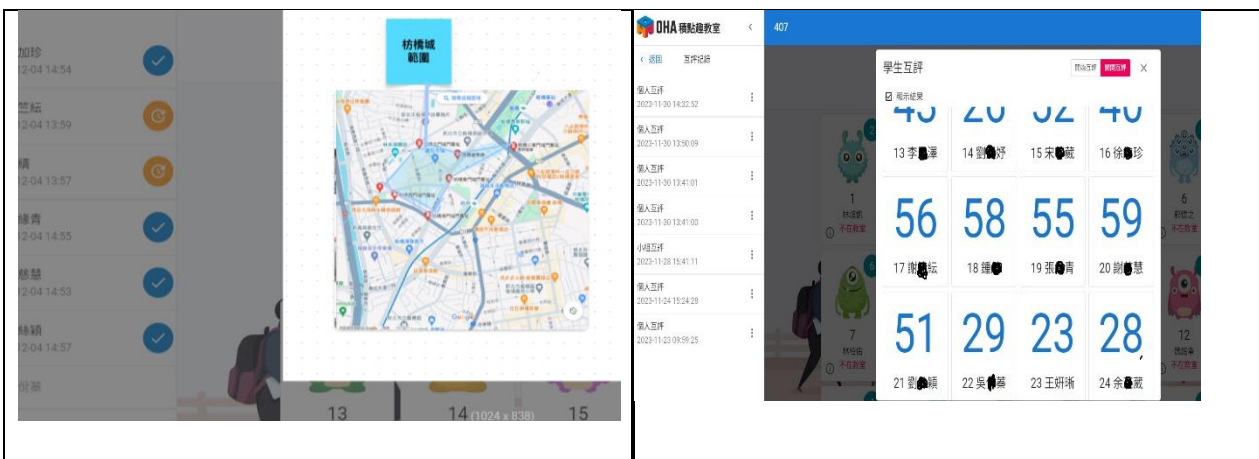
加珍
12-04 14:54

芸
12-04 13:59

晴
12-04 13:57

綠青
12-04 14:55

慧
12-04 14:53

穎
12-04 14:57

枋橋城
範圍

13
14 (1024 x 838)
15

OHA 積點趣教室

407

< 返回 互評記錄

個人互評
2023-11-30 14:32:52

個人互評
2023-11-30 13:50:09

個人互評
2023-11-30 13:41:01

個人互評
2023-11-30 13:41:00

小組互評
2023-11-28 15:41:11

個人互評
2023-11-24 15:24:28

個人互評
2023-11-23 09:59:25

學生互評
開啟互評 關閉互評 ×
☑ 顯示結果

| 13 李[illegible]澤 | 14 劉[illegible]妤 | 15 宋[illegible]葳 | 16 徐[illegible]珍 |
|---|---|---|---|
| 56 | 58 | 55 | 59 |
| 17 謝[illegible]紜 | 18 鍾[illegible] | 19 張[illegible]青 | 20 謝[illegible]慧 |
| 51 | 29 | 23 | 28 |
| 21 劉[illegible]穎 | 22 吳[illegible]蓁 | 23 王妍琋 | 24 余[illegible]葳 |

1
林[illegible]凱
不在教室

7
林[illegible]佑
不在教室

6
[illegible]之

12
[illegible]
不在教室